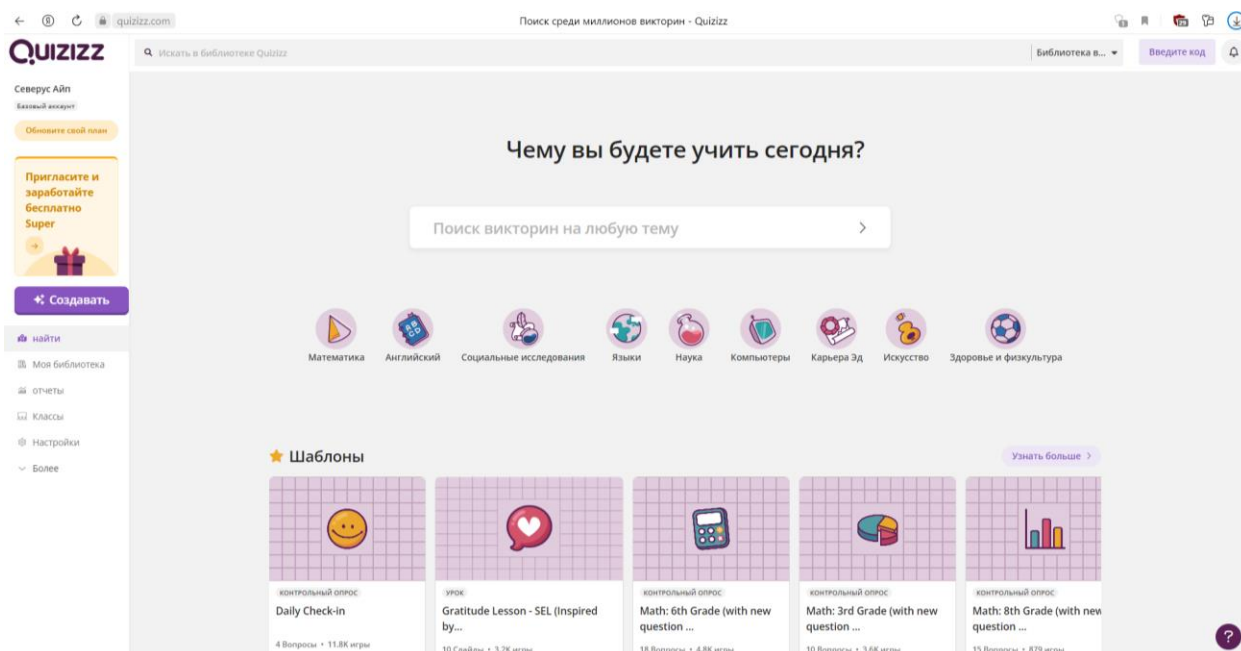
quizizz.com

Поиск среди миллионов викторин - Quizizz

QUIZIZZ

Искать в библиотеке Quizizz

Библиотека в...

Введите код

Северус Айп
Базовый аккаунт

Обновите свой план

Пригласите и заработайте бесплатно Super

Создавать

найти
Моя библиотека
отчеты
Классы
Настройки
Более

Чему вы будете учить сегодня?

Поиск викторин на любую тему

Математика
Английский
Социальные исследования
Языки
Наука
Компьютеры
Карьера Эд
Искусство
Здоровье и физкультура

Шаблоны

Узнать больше

КОНТРОЛЬНЫЙ ОПРОС
Daily Check-in
4 Вопросы • 11.8K игры

УРОК
Gratitude Lesson - SEL (Inspired by...
10 Слайды • 3.2K игры

КОНТРОЛЬНЫЙ ОПРОС
Math: 6th Grade (with new question ...
18 Вопросы • 4.8K игры

КОНТРОЛЬНЫЙ ОПРОС
Math: 3rd Grade (with new question ...
10 Вопросы • 3.6K игры

КОНТРОЛЬНЫЙ ОПРОС
Math: 8th Grade (with new question ...
15 Вопросы • 879 игры

?